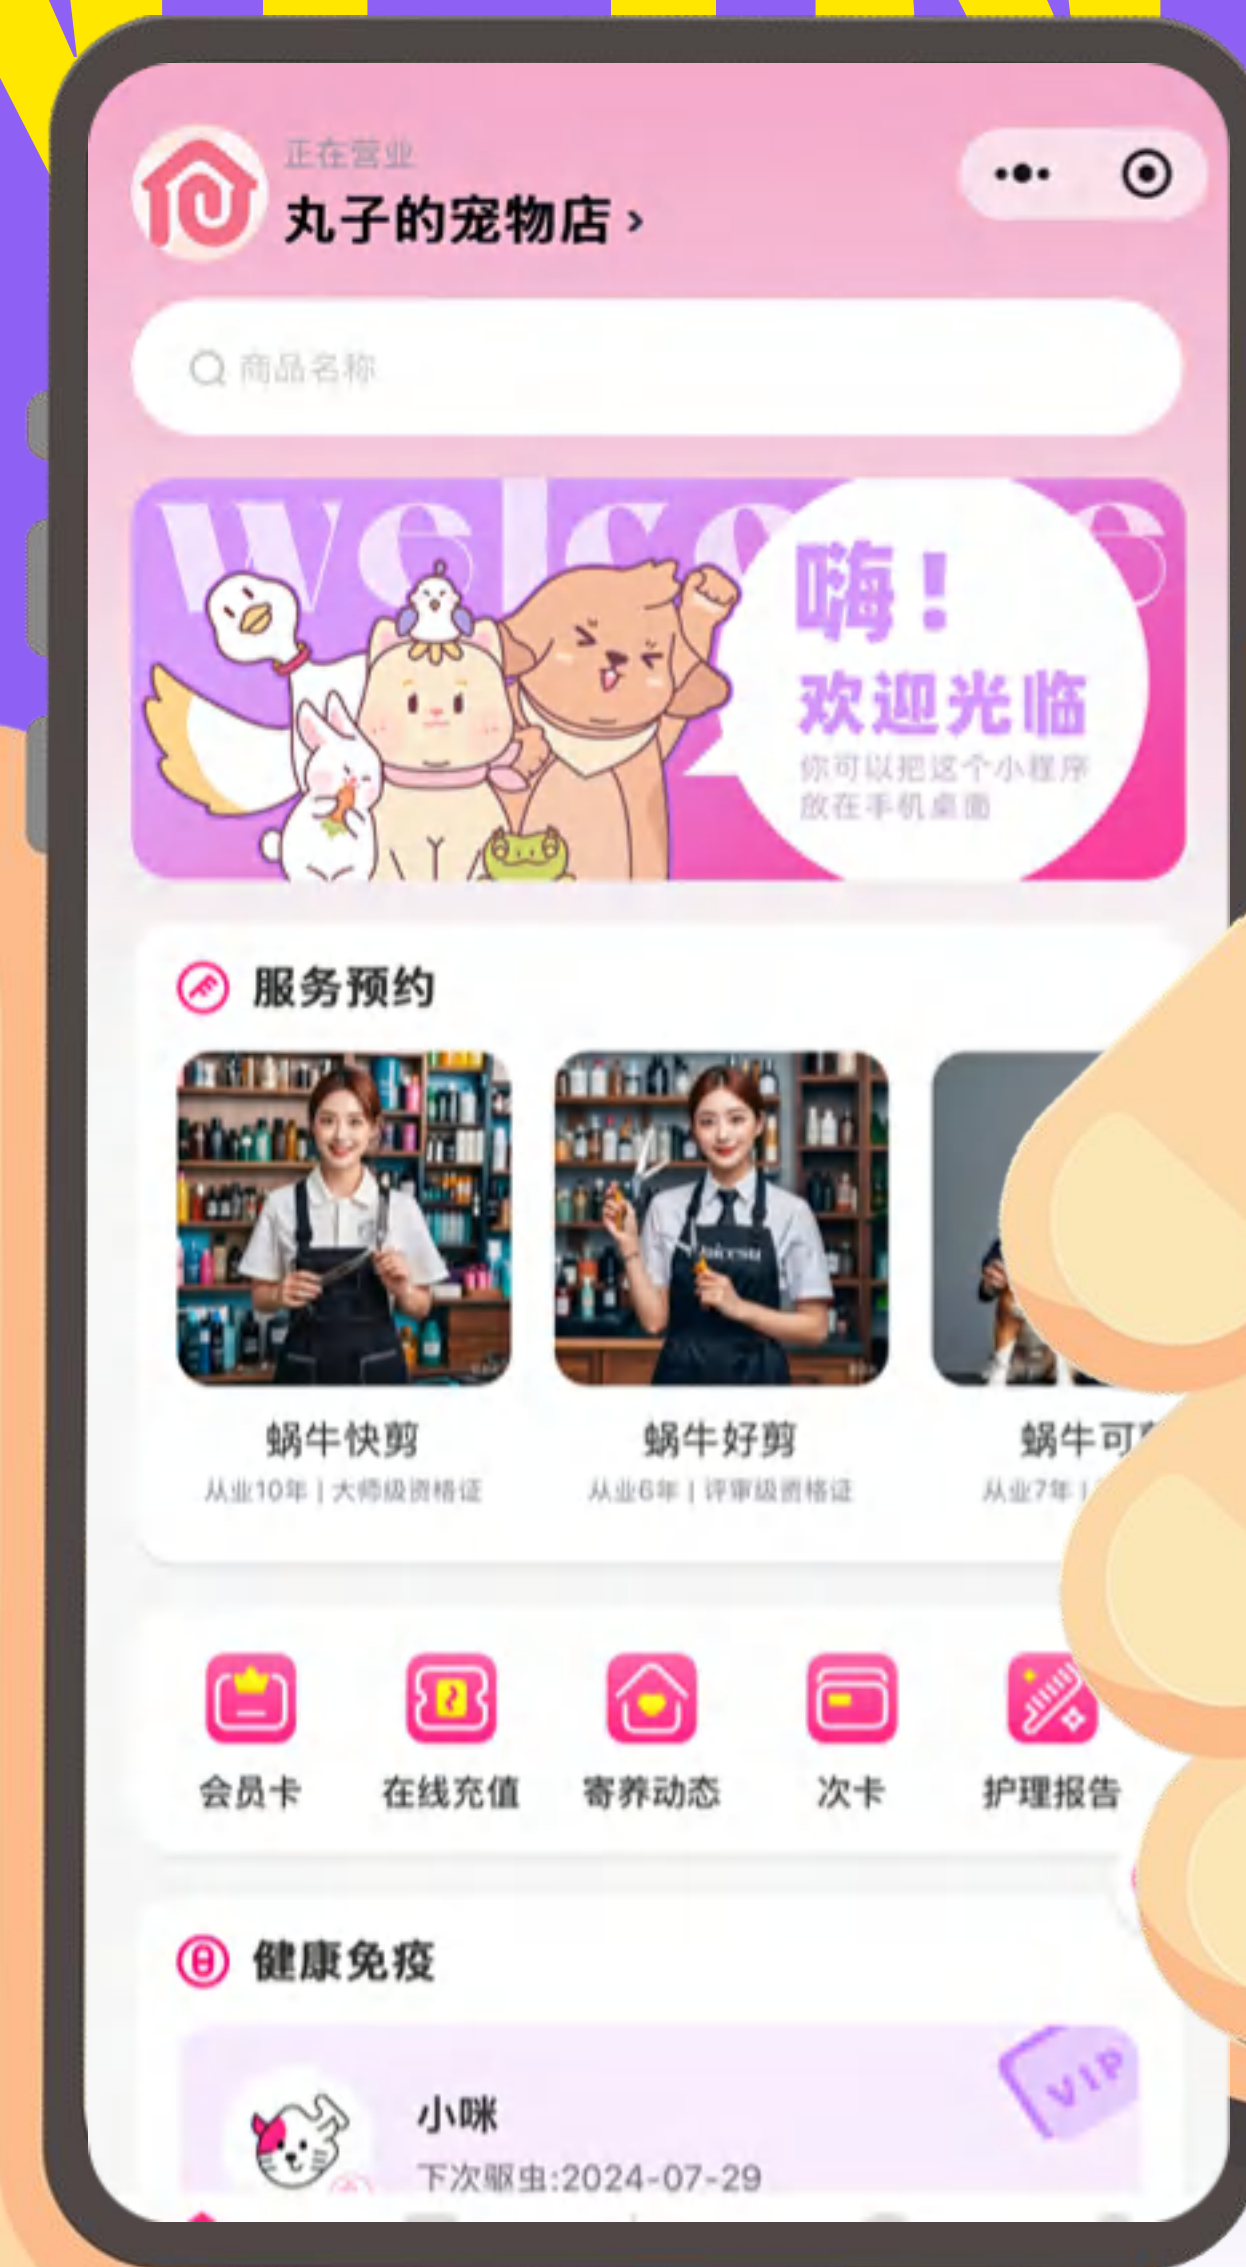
正在营业
丸子的宠物店 ›

商品名称

welcome
嗨！
欢迎光临
你可以把这个小程序放在手机桌面

服务预约

蜗牛快剪
从业10年 | 大师级资格证

蜗牛好剪
从业6年 | 评审级资格证

蜗牛可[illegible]
从业7年 | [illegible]

会员卡
在线充值
寄养动态
次卡
护理报告

健康免疫

小咪
下次驱虫:2024-07-29
VIP